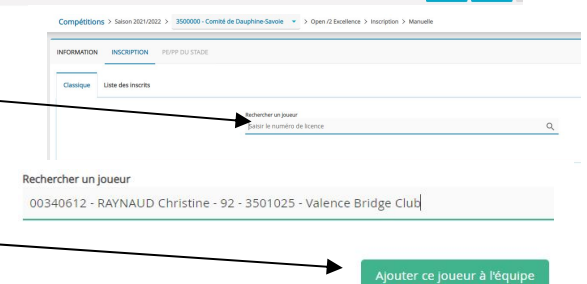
Compétitions > Saison 2021/2022 > 3500000 - Comité de Dauphine-Savoie > Open /2 Excellence > Inscription > Manuelle

INFORMATION INSCRIPTION PE/PP DU STADE

Classique Liste des inscrits

Rechercher un joueur
Saisir le numéro de licence

Rechercher un joueur
00340612 - RAYNAUD Christine - 92 - 3501025 - Valence Bridge Club

Ajouter ce joueur à l'équipe